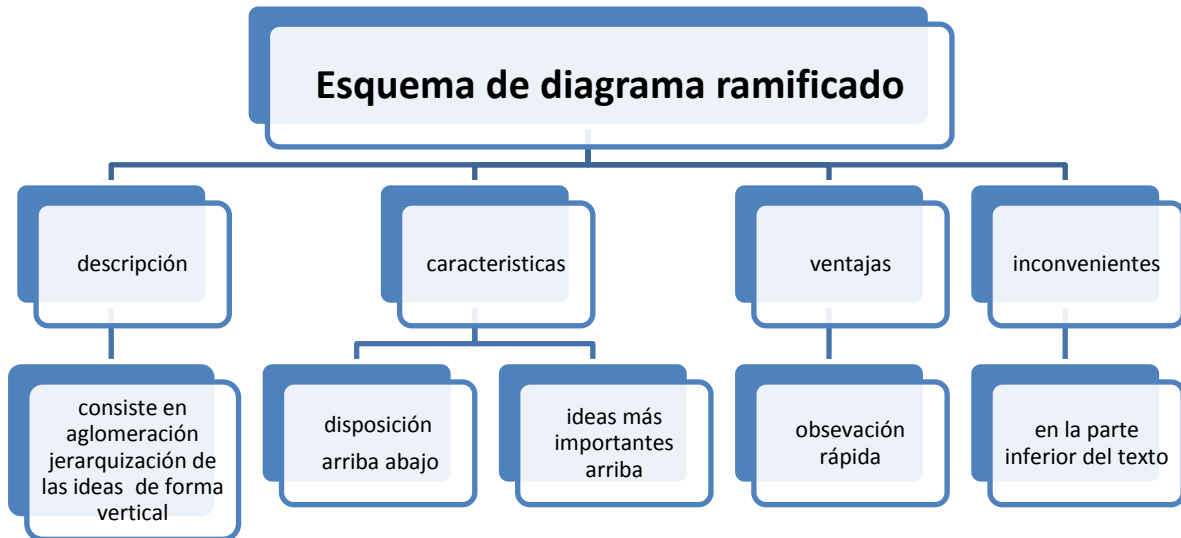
Esquema de diagrama ramificado

descripción

consiste en aglomeración jerarquización de las ideas de forma vertical

caracteristicas

disposición arriba abajo

ideas más importantes arriba

ventajas

obsevación rápida

inconvenientes

en la parte inferior del texto